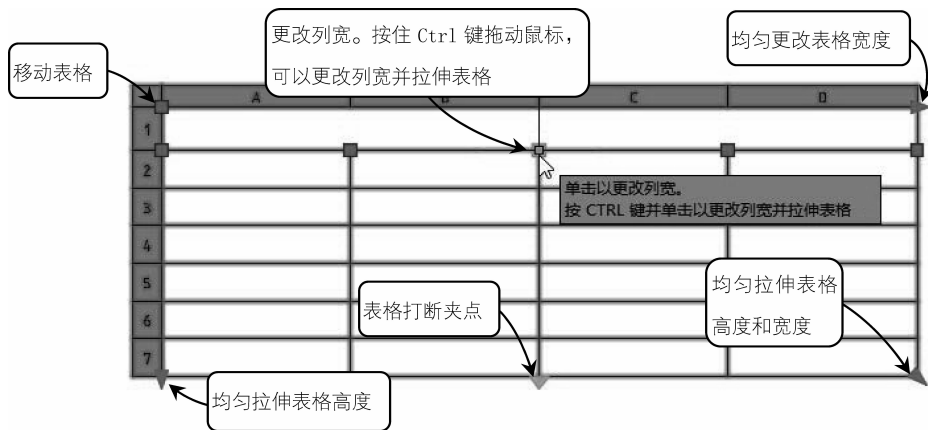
更改列宽。按住 Ctrl 键拖动鼠标，可以更改列宽并拉伸表格

均匀更改表格宽度

移动表格

| | A | B | C | D |
|---|---|---|---|---|
| 1 | | | | |
| 2 | | | | |
| 3 | | | | |
| 4 | | | | |
| 5 | | | | |
| 6 | | | | |
| 7 | | | | |

单击以更改列宽。
按 CTRL 键并单击以更改列宽并拉伸表格

均匀拉伸表格高度和宽度

表格打断夹点

均匀拉伸表格高度